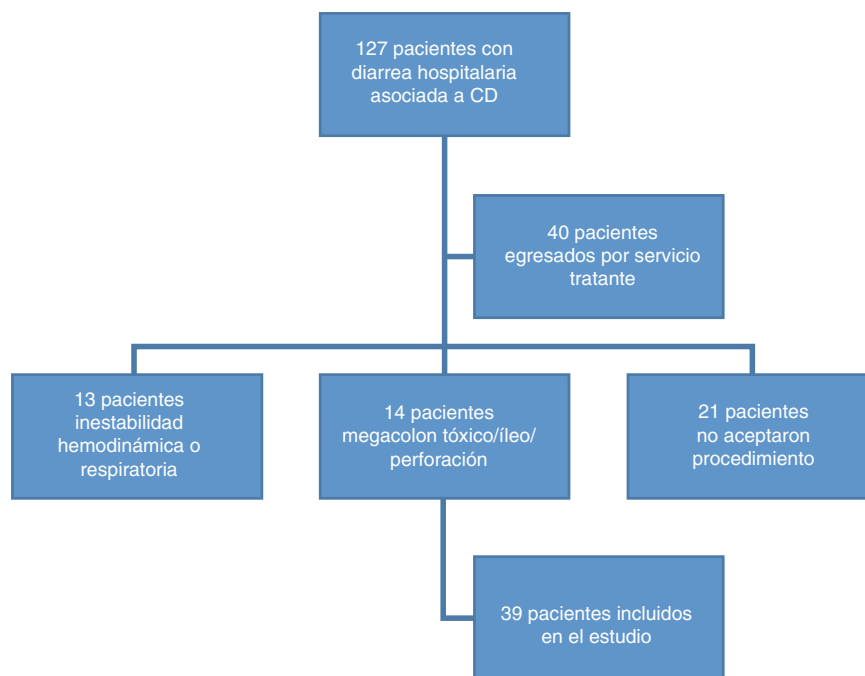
127 pacientes con diarrea hospitalaria asociada a CD

40 pacientes egresados por servicio tratante

13 pacientes inestabilidad hemodinámica o respiratoria

14 pacientes megacolon tóxico/íleo/ perforación

21 pacientes no aceptaron procedimiento

39 pacientes incluidos en el estudio